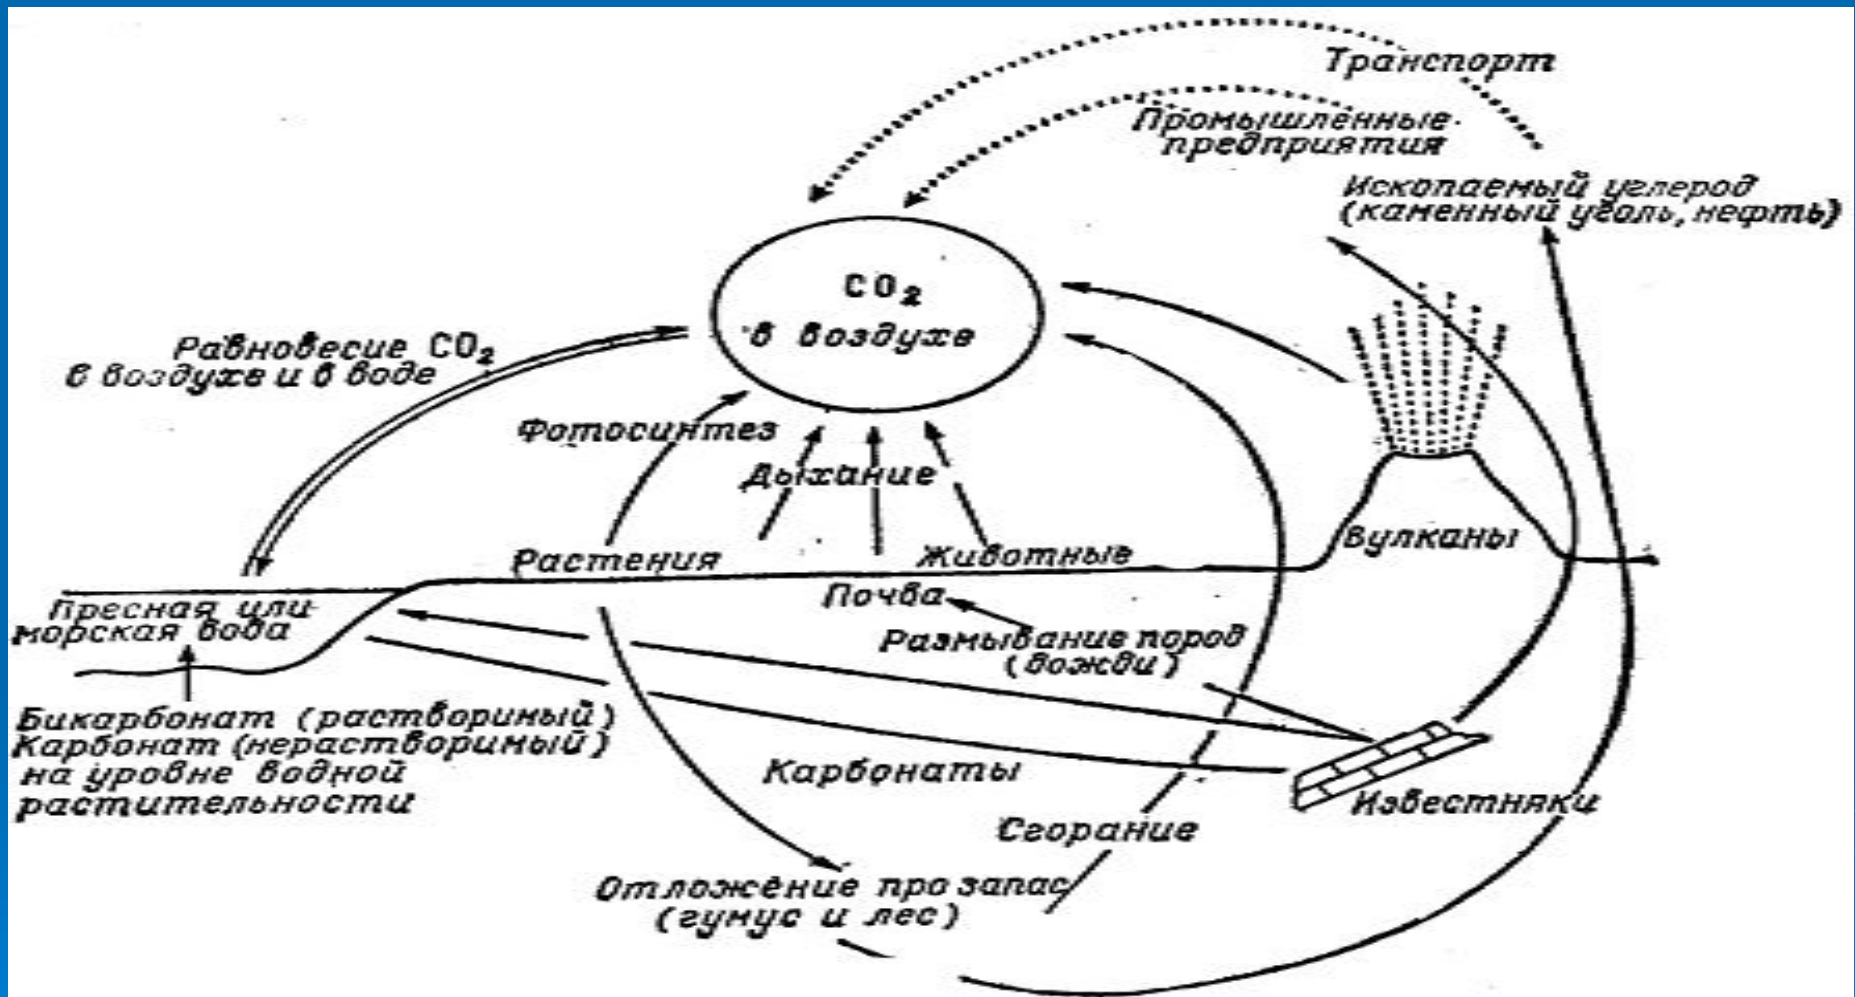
Транспорт

Промышленные предприятия

Ископаемый углерод (каменный уголь, нефть)

$CO_2$ в воздухе

Равновесие $CO_2$ в воздухе и в воде

Фотосинтез

Дыхание

Растения

Животные

Вулканы

Пресная или морская вода

Почва

Размывание пород (дожди)

Бикарбонат (растворимый) Карбонат (нерастворимый) на уровне водной растительности

Карбонаты

Известняки

Сгорание

Отложение про запас (гумус и лес)